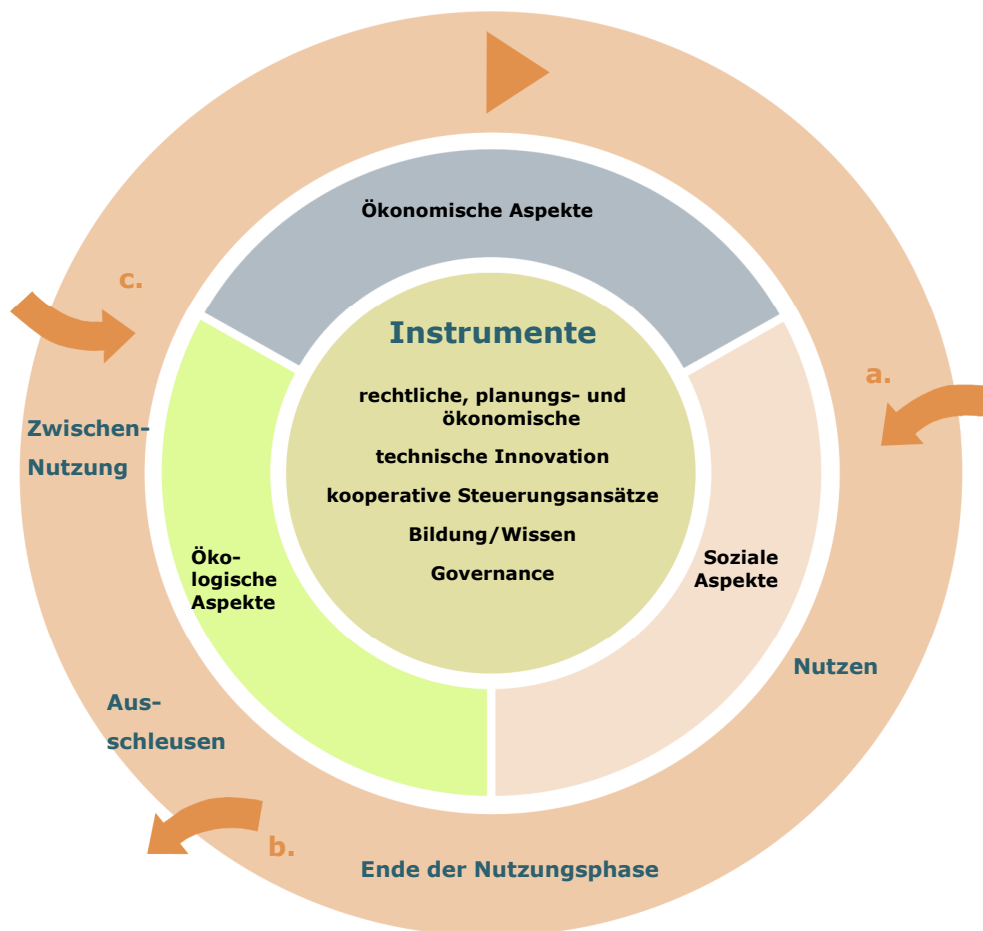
Ökonomische Aspekte

Instrumente

rechtliche, planungs- und ökonomische

technische Innovation

kooperative Steuerungsansätze

Bildung/Wissen

Governance

Öko-logische Aspekte

Soziale Aspekte

c.

Zwischen-Nutzung

a.

Nutzen

Aus-schleusen

b.

Ende der Nutzungsphase